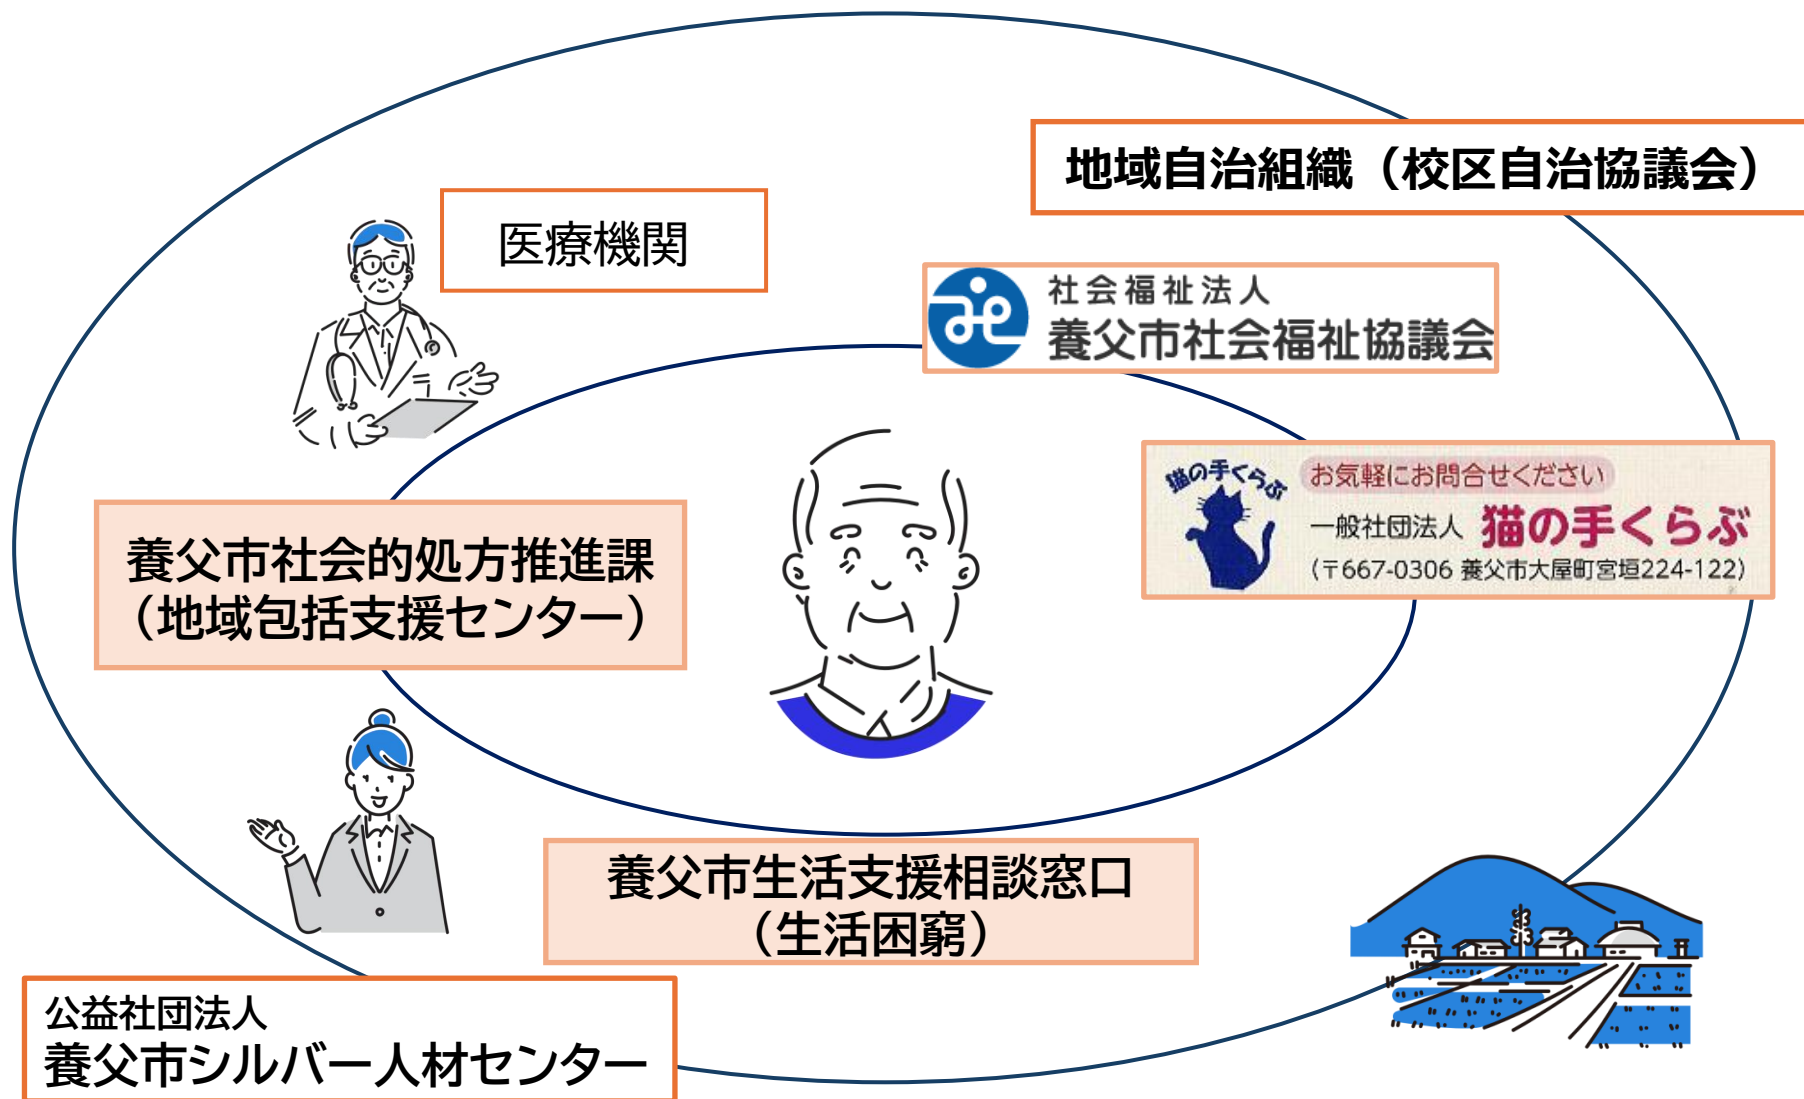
地域自治組織（校区自治協議会）

医療機関

社会福祉法人
養父市社会福祉協議会

猫の手くらぶ
お気軽にお問合せください
一般社団法人 猫の手くらぶ
（〒667-0306 養父市大屋町宮垣224-122）

養父市社会的処方推進課
（地域包括支援センター）

養父市生活支援相談窓口
（生活困窮）

公益社団法人
養父市シルバー人材センター